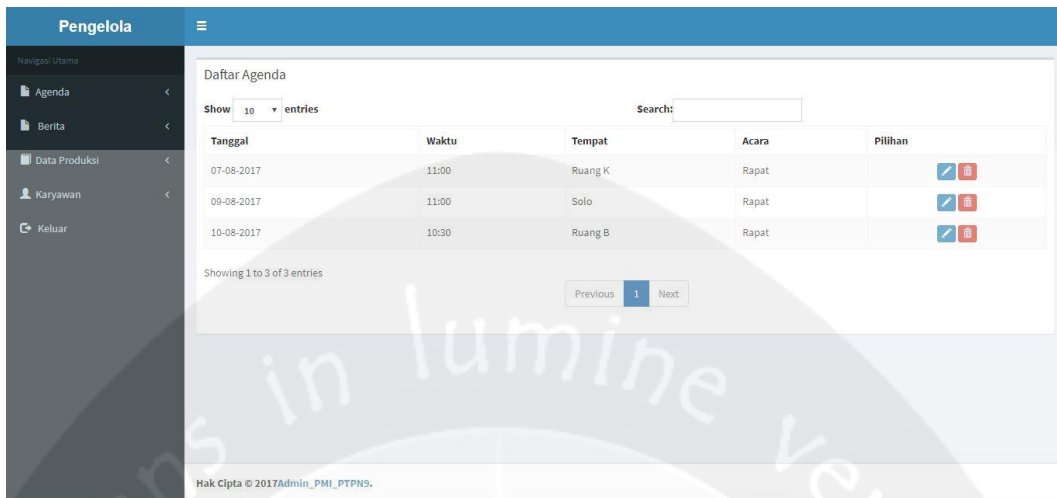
Pengelola

Navigasi Utama

Agenda

Berita

Data Produksi

Karyawan

Keluar

Daftar Agenda

Show 10 entries

Search:

| Tanggal | Waktu | Tempat | Acara | Pilihan |
|---|---|---|---|---|
| 07-08-2017 | 11:00 | Ruang K | Rapat | |
| 09-08-2017 | 11:00 | Solo | Rapat | |
| 10-08-2017 | 10:30 | Ruang B | Rapat | |

Showing 1 to 3 of 3 entries

Previous 1 Next

in lumine

Hak Cipta © 2017Admin_PMI_PTPN9.